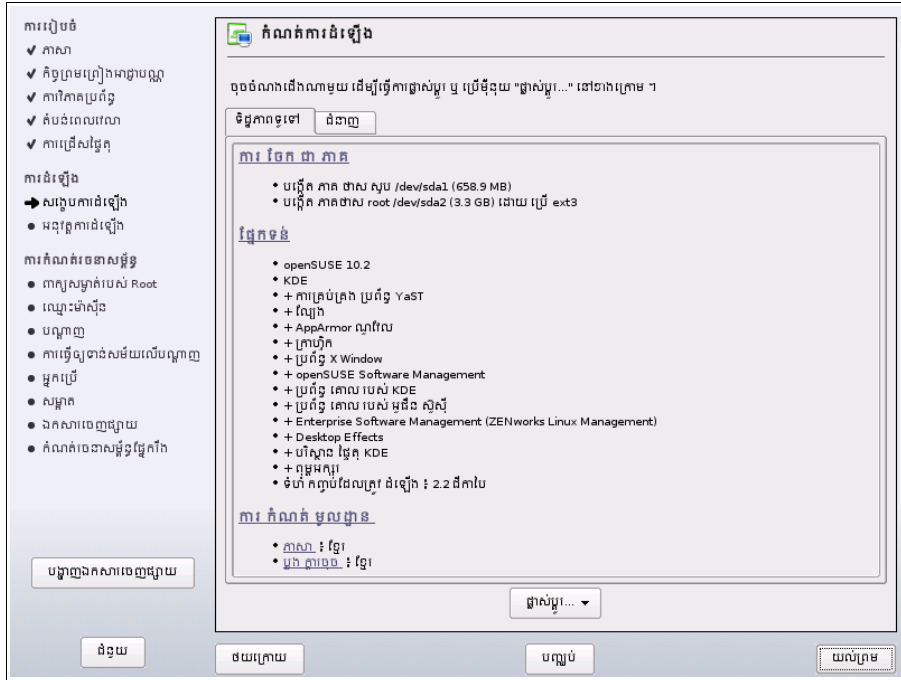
ការរៀបចំ
✔ ភាសា
✔ កិច្ចព្រមព្រៀងអាជ្ញាបណ្ណ
✔ ការវិភាគប្រព័ន្ធ
✔ តំបន់ពេលវេលា
✔ ការជ្រើសផ្ទៃតុ

ការដំឡើង
➜ សង្ខេបការដំឡើង
● អនុវត្តការដំឡើង

ការកំណត់រចនាសម្ព័ន្ធ
● ពាក្យសម្ងាត់របស់ Root
● ឈ្មោះម៉ាស៊ីន
● បណ្ដាញ
● ការធ្វើឲ្យទាន់សម័យលើបណ្ដាញ
● អ្នកប្រើ
● សម្អាត
● ឯកសារចេញផ្សាយ
● កំណត់រចនាសម្ព័ន្ធផ្នែករឹង

បង្ហាញឯកសារចេញផ្សាយ

ជំនួយ

កំណត់ការដំឡើង

ចុចចំណងជើងណាមួយ ដើម្បីធ្វើការផ្លាស់ប្ដូរ ឬ ប្រើម៉ឺនុយ "ផ្លាស់ប្ដូរ..." នៅខាងក្រោម ។

ទិដ្ឋភាពទូទៅ | ជំនាញ

ការ ចែក ជា ភាគ

• បង្កើត ភាគ ផ្លាស់ ប្ដូរ /dev/sda1 (658.9 MB)
• បង្កើត ភាគ​ផ្លាស root /dev/sda2 (3.3 GB) ដោយ ប្រើ ext3

ផ្នែកទន់

• openSUSE 10.2
• KDE
• + ការគ្រប់គ្រង ប្រព័ន្ធ YaST
• + ល្បែង
• + AppArmor ណូវែល
• + ក្រាហ្វិក
• + ប្រព័ន្ធ X Window
• + openSUSE Software Management
• + ប្រព័ន្ធ គោល របស់ KDE
• + ប្រព័ន្ធ គោល របស់ អ្នកដឹង ស្ទីស៊ី
• + Enterprise Software Management (ZENworks Linux Management)
• + Desktop Effects
• + បរិស្ថាន ផ្ទៃតុ KDE
• + ពហុមេឌា
• ទំហំ កញ្ចប់ដែលត្រូវ ដំឡើង : 2.2 ជីកាបៃ

ការ កំណត់ មូលដ្ឋាន

• ភាសា : ខ្មែរ
• ប្លង់ ក្ដារចុច : ខ្មែរ

ផ្លាស់ប្ដូរ... ▾

ថយក្រោយ
បញ្ឈប់
យល់ព្រម